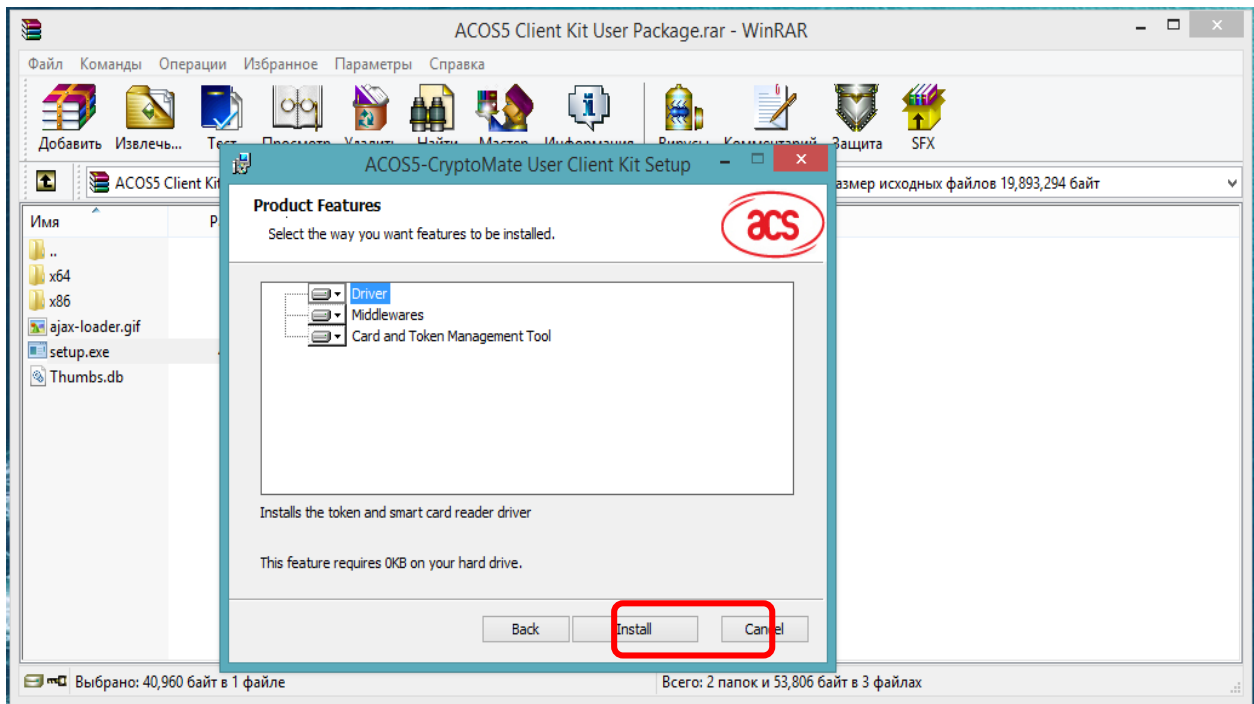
ACOS5 Client Kit User Package.rar - WinRAR

Файл Команды Операции Избранное Параметры Справка

Добавить Извлечь... Тест Просмотр Удалить Найти Мастер Информация Вирусы Комментарий Защита SFX

ACOS5 Client Kit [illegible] азмер исходных файлов 19,893,294 байт

Имя Р

..
x64
x86
ajax-loader.gif
setup.exe
Thumbs.db

ACOS5-CryptoMate User Client Kit Setup

Product Features
Select the way you want features to be installed.

acs

Driver
Middlewares
Card and Token Management Tool

Installs the token and smart card reader driver

This feature requires 0KB on your hard drive.

Back Install Cancel

Выбрано: 40,960 байт в 1 файле

Всего: 2 папок и 53,806 байт в 3 файлах